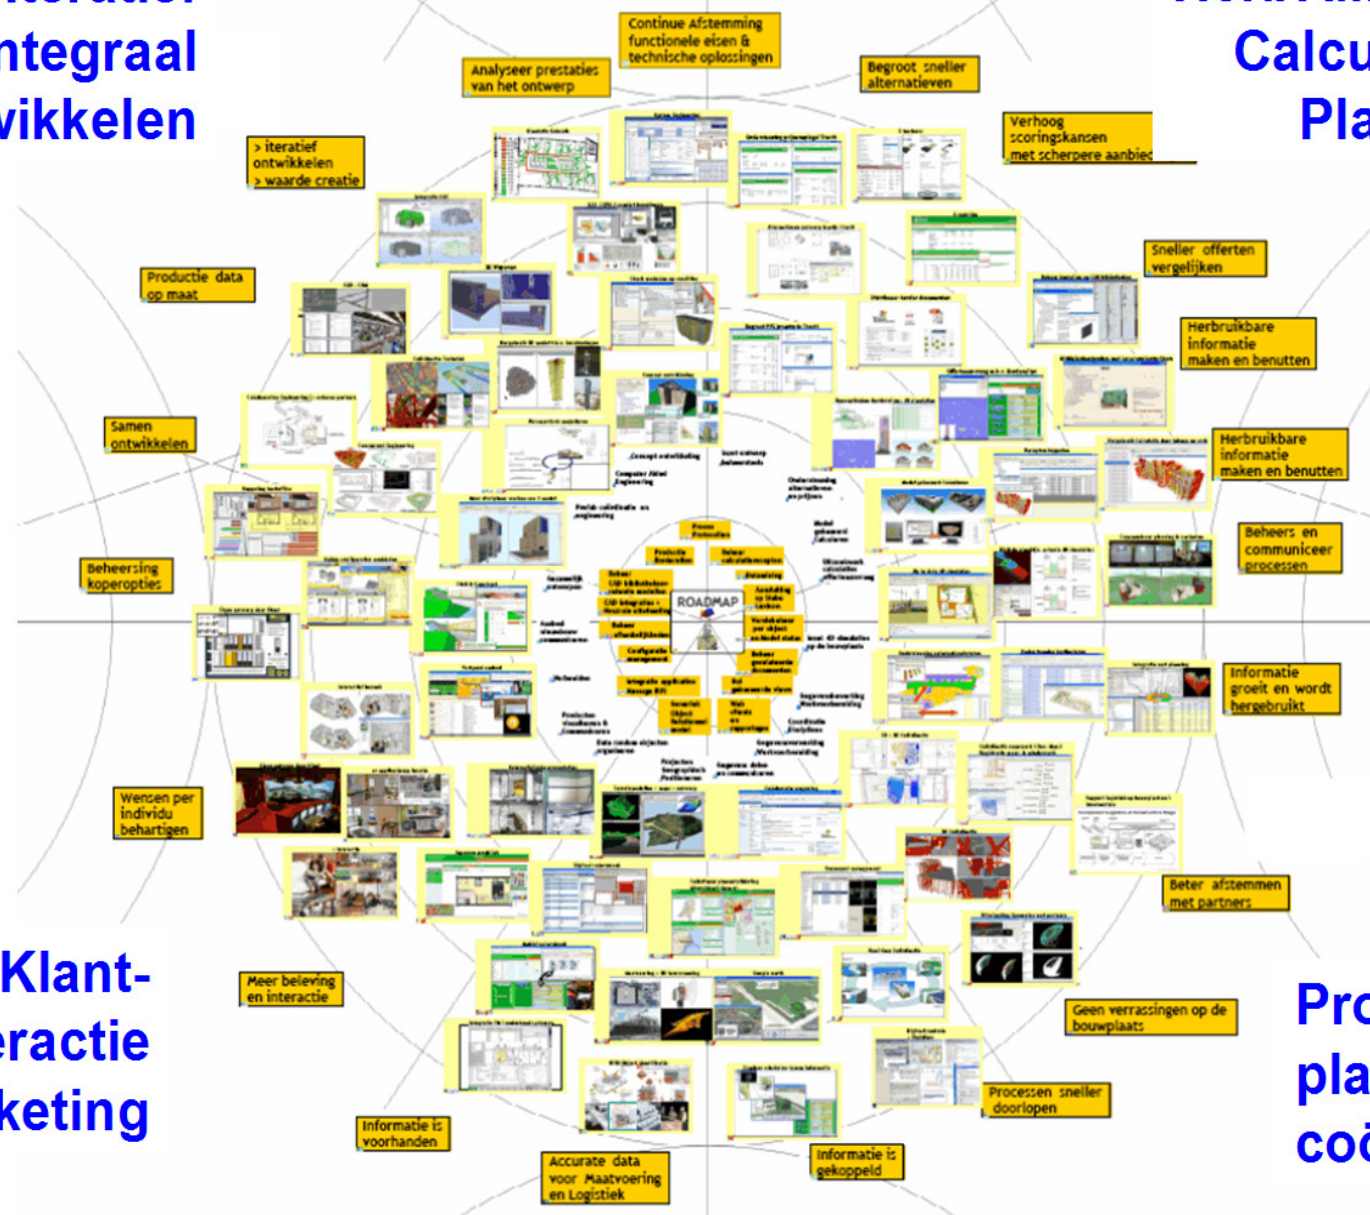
ntegraal
vikkelen

Calcu
Pla

Continue Afstemming functionele eisen & technische oplossingen

Analyseer prestaties van het ontwerp

Begroot sneller alternatieven

Verhoog scoringskansen met scherpere aanbied

> iteratief ontwikkelen
> waarde creatie

Sneller offerten vergelijken

Productie data op maat

Herbruikbare informatie maken en benutten

Samen ontwikkelen

Herbruikbare informatie maken en benutten

Beheers en communiceer processen

Beheersing koperopties

ROADMAP

Informatie groeit en wordt hergebruikt

Wensen per individu behartigen

Beter afstemmen met partners

Klant-
eractie
keting

Meer beleving en interactie

Geen verrassingen op de bouwplaats

Pro
pla
coö

Processen sneller doorlopen

Informatie is voorhanden

Informatie is gekoppeld

Accurate data voor Maatvoering en Logistiek